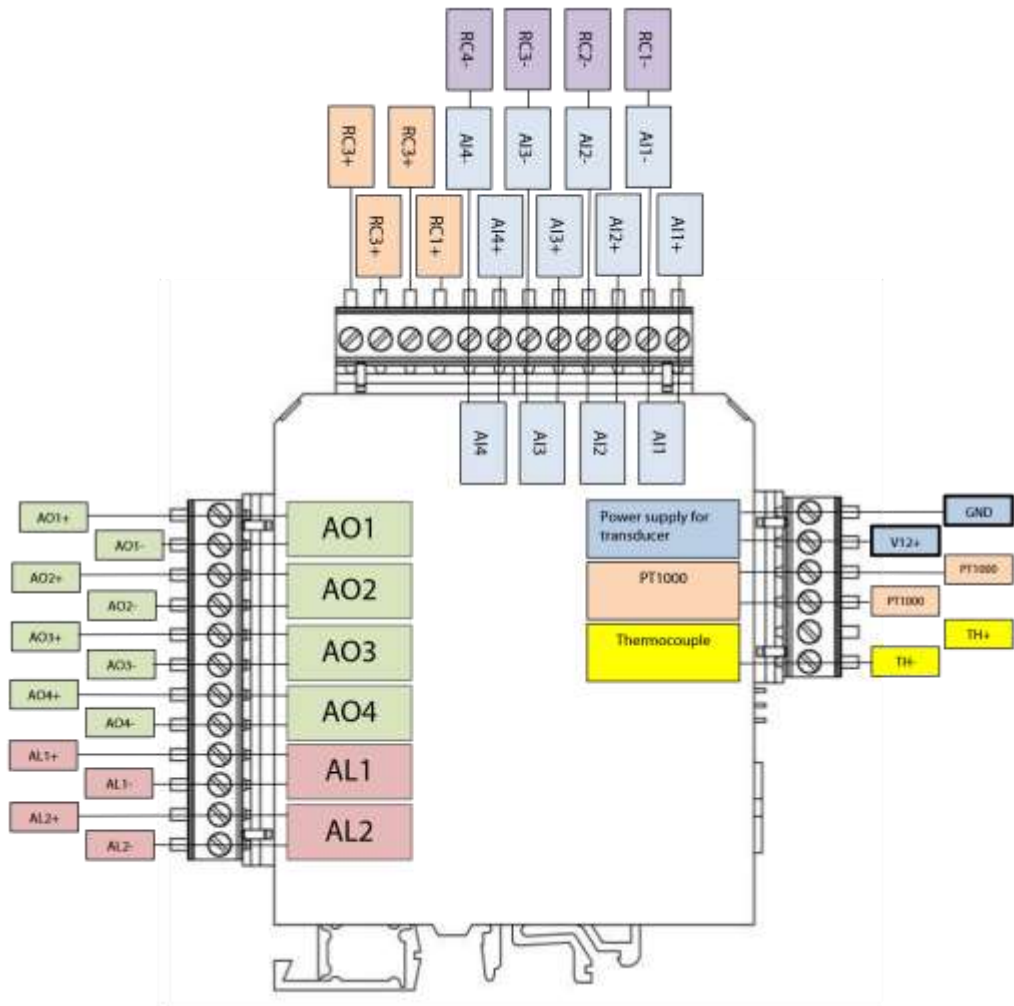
RC4-
RC3-
RC2-
RC1-
RC3+
RC3+
AI4-
AI3-
AI2-
AI1-
RC3+
RC1+
AI4+
AI3+
AI2+
AI1+
AI4
AI3
AI2
AI1
AO1+
AO1-
AO2+
AO2-
AO3+
AO3-
AO4+
AO4-
AL1+
AL1-
AL2+
AL2-
AO1
AO2
AO3
AO4
AL1
AL2
Power supply for transducer
PT1000
Thermocouple
GND
V12+
PT1000
PT1000
TH+
TH-